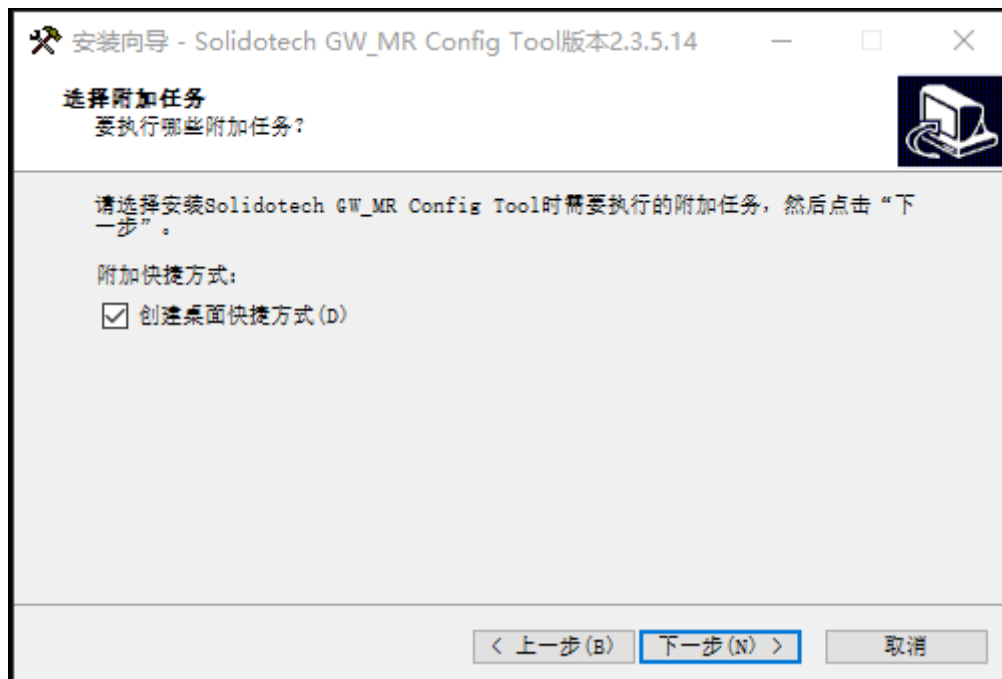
安装向导 - Solidotech GW_MR Config Tool版本2.3.5.14

选择附加任务
要执行哪些附加任务?

请选择安装Solidotech GW_MR Config Tool时需要执行的附加任务，然后点击“下一步”。

附加快捷方式:

☑ 创建桌面快捷方式(D)

< 上一步(B) 下一步(N) > 取消